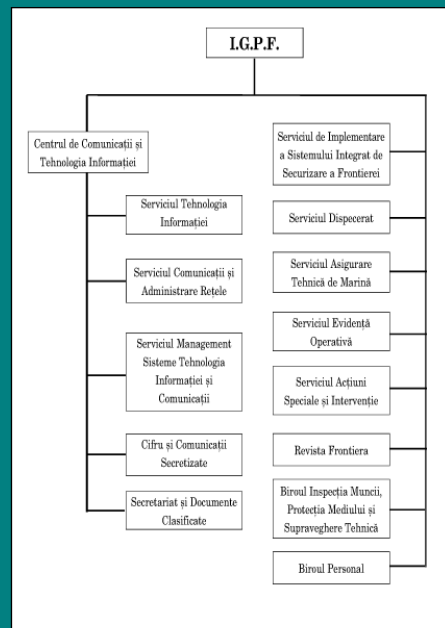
I.G.P.F.

Centrul de Comunicații și Tehnologia Informației

Serviciul Tehnologia Informației

Serviciul Comunicații și Administrare Rețele

Serviciul Management Sisteme Tehnologia Informației și Comunicații

Cifru și Comunicații Secretizate

Secretariat și Documente Clasificate

Serviciul de Implementare a Sistemului Integrat de Securizare a Frontierei

Serviciul Dispecerat

Serviciul Asigurare Tehnică de Marină

Serviciul Evidență Operativă

Serviciul Acțiuni Speciale și Intervenție

Revista Frontiera

Biroul Inspecția Muncii, Protecția Mediului și Supraveghere Tehnică

Biroul Personal